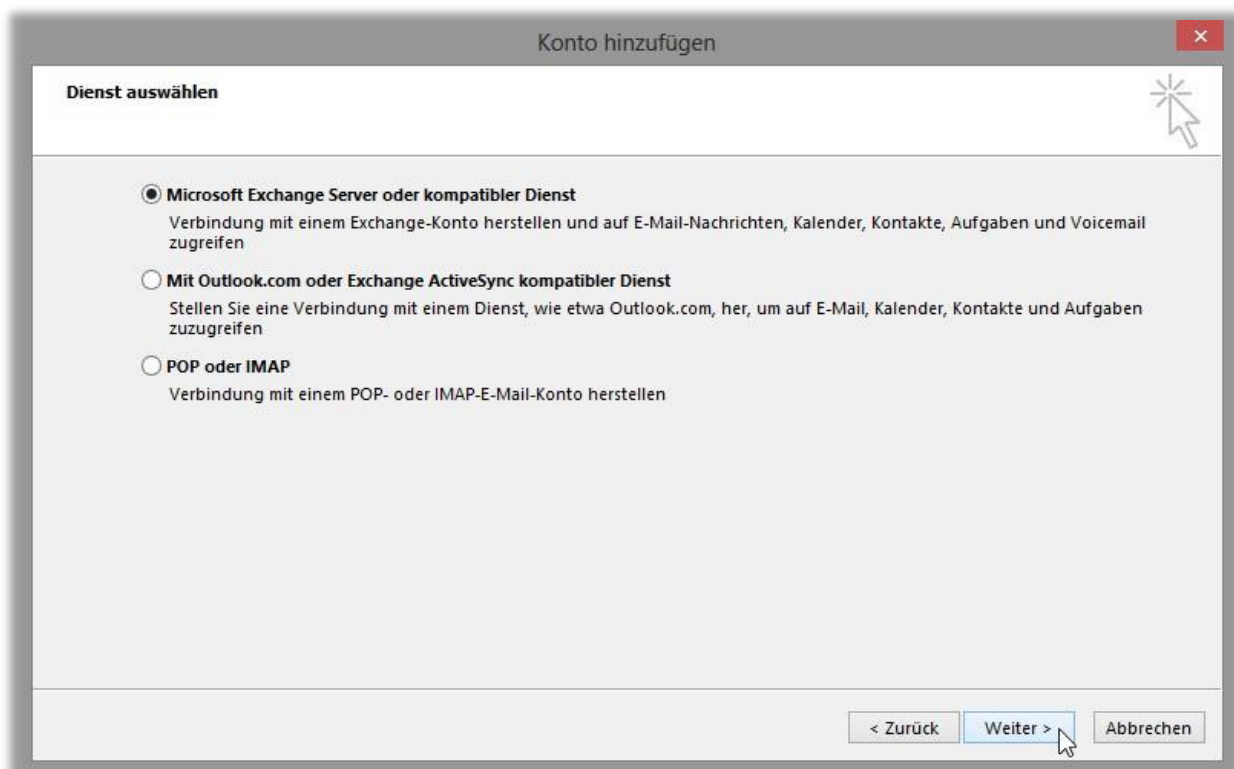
Konto hinzufügen

Dienst auswählen

Microsoft Exchange Server oder kompatibler Dienst
Verbindung mit einem Exchange-Konto herstellen und auf E-Mail-Nachrichten, Kalender, Kontakte, Aufgaben und Voicemail zugreifen

Mit Outlook.com oder Exchange ActiveSync kompatibler Dienst
Stellen Sie eine Verbindung mit einem Dienst, wie etwa Outlook.com, her, um auf E-Mail, Kalender, Kontakte und Aufgaben zuzugreifen

POP oder IMAP
Verbindung mit einem POP- oder IMAP-E-Mail-Konto herstellen

< Zurück
Weiter >
Abbrechen